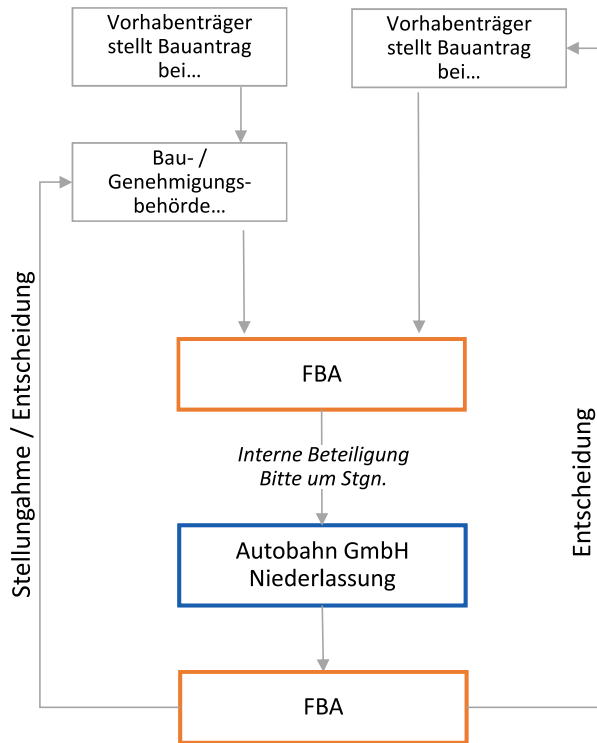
Vorhabenträger stellt Bauantrag bei…

Vorhabenträger stellt Bauantrag bei…

Bau- / Genehmigungsbehörde…

Stellungahme / Entscheidung

FBA

Interne Beteiligung
Bitte um Stgn.

Entscheidung

Autobahn GmbH
Niederlassung

FBA